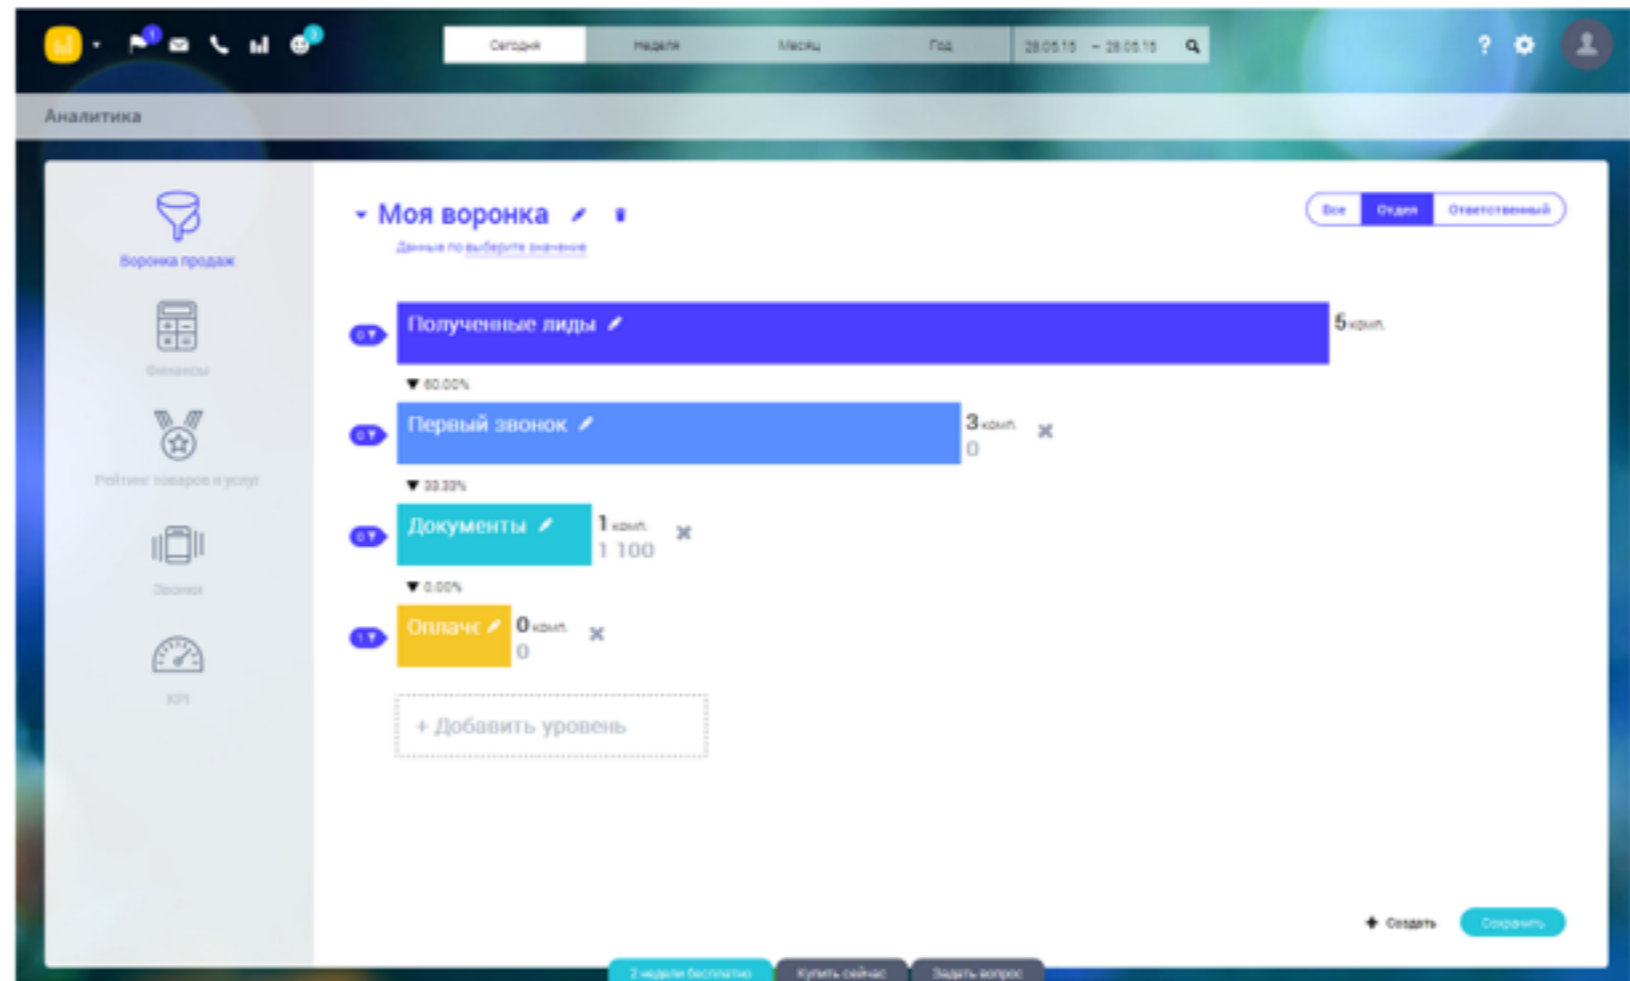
Сегодня Неделя Месяц Год 28.05.15 – 28.05.15

Аналитика

Воронка продаж

Финансы

Рейтинг товаров и услуг

Звонки

KPI

Моя воронка

Данные по выберите значение

Все Отдел Ответственный

Полученные лиды

5 кол.

▼ 60.00%

Первый звонок

3 кол.
0

▼ 33.33%

Документы

1 кол.
1 100

▼ 0.00%

Оплаче

0 кол.
0

+ Добавить уровень

Создать Сохранить

2 недели бесплатно Купить сейчас Задать вопрос